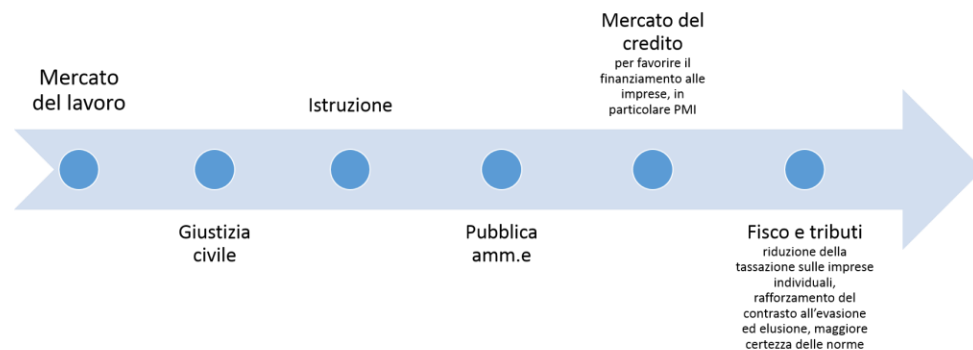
Mercato del lavoro

Giustizia civile

Istruzione

Pubblica amm.e

Mercato del credito
per favorire il finanziamento alle imprese, in particolare PMI

Fisco e tributi
riduzione della tassazione sulle imprese individuali, rafforzamento del contrasto all'evasione ed elusione, maggiore certezza delle norme